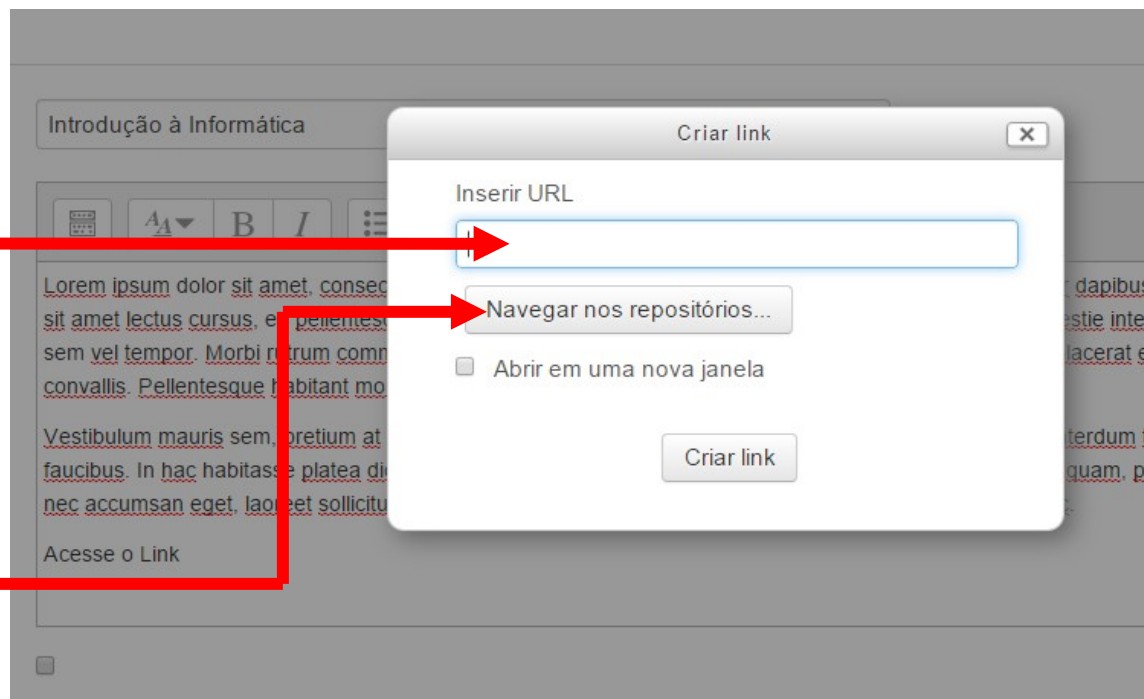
Introdução à Informática

Lorem ipsum dolor sit amet, consec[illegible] dapibus sit amet lectus cursus, e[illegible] estie inte sem vel tempor. Morbi r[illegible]trum comm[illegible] lacerat e convallis. Pellentesque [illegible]abitant mo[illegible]

Vestibulum mauris sem, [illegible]retium at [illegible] terdum faucibus. In hac habitass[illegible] platea di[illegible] quam, p nec accumsan eget, lao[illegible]eet sollicitu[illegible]

Acesse o Link

Criar link

Inserir URL

Navegar nos repositórios...

Abrir em uma nova janela

Criar link